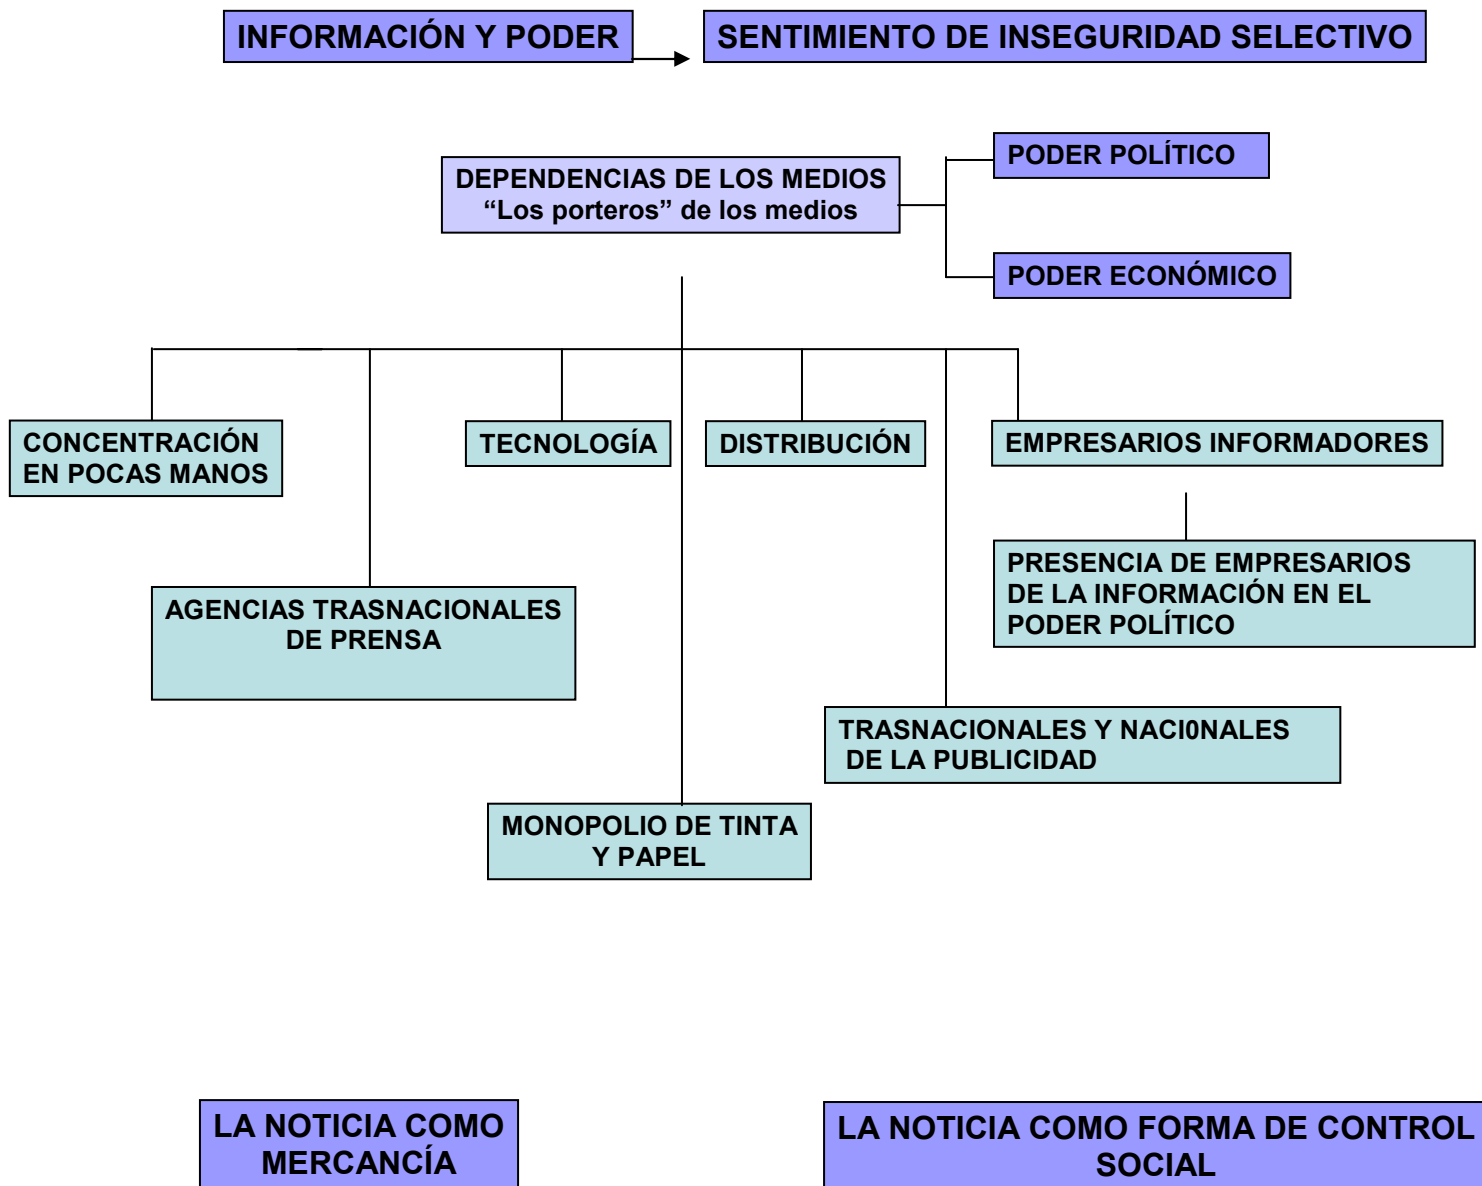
INFORMACIÓN Y PODER

SENTIMIENTO DE INSEGURIDAD SELECTIVO

DEPENDENCIAS DE LOS MEDIOS
“Los porteros” de los medios

PODER POLÍTICO

PODER ECONÓMICO

CONCENTRACIÓN EN POCAS MANOS

TECNOLOGÍA

DISTRIBUCIÓN

EMPRESARIOS INFORMADORES

PRESENCIA DE EMPRESARIOS DE LA INFORMACIÓN EN EL PODER POLÍTICO

AGENCIAS TRASNACIONALES DE PRENSA

TRASNACIONALES Y NACI0NALES DE LA PUBLICIDAD

MONOPOLIO DE TINTA Y PAPEL

LA NOTICIA COMO MERCANCÍA

LA NOTICIA COMO FORMA DE CONTROL SOCIAL